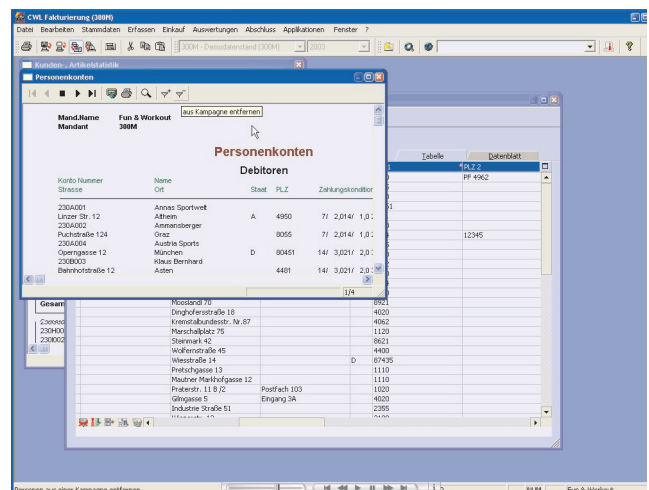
CWL Fakturierung (300M)

Datei Bearbeiten Stammdaten Erfassen Einkauf Auswertungen Abschluss Applikationen Fenster ?

300M - Demodatenstand (300M) 2003

Kunden - Artikelstatistik

Personenkonten

aus Kampagne entfernen

Mand.Name Fun & Workout
Mandant 300M

Personenkonten

Debitoren

| Konto Nummer | Name | | | | |
|---|---|---|---|---|---|
| Strasse | Ort | Staat | PLZ | Zahlungskondition | |
| 230A001 | Annas Sportwelt | | | | |
| Linzer Str. 12 | Altheim | A | 4950 | 7/ 2,014/ 1,0 | |
| 230A002 | Ammansberger | | | | |
| Puchstraße 124 | Graz | | 8055 | 7/ 2,014/ 1,0 | |
| 230A004 | Austria Sports | | | | |
| Operngasse 12 | München | D | 80451 | 14/ 3,021/ 2,0 | |
| 230B003 | Klaus Bernhard | | | | |
| Bahnhofstraße 12 | Asten | | 4481 | 14/ 3,021/ 2,0 | |

1/4

Tabelle Datenblatt

PLZ 2

PF 4962

12345

Gesam

230I00
230H00
230I002

| | | | |
|---|---|---|---|
| Moosland 70 | | | 8921 |
| Dinghofersstraße 18 | | | 4020 |
| Kremstalbundesstr. Nr.87 | | | 4062 |
| Marschallplatz 75 | | | 1120 |
| Steinmark 42 | | | 8621 |
| Wolfemstraße 45 | | | 4400 |
| Wiesstraße 14 | | D | 87435 |
| Pretschgasse 13 | | | 1110 |
| Mautner Markhofgasse 12 | | | 1110 |
| Praterstr. 11 8 /2 | Postfach 103 | | 1020 |
| Gilmgasse 5 | Eingang 3A | | 4020 |
| Industrie Straße 51 | | | 2355 |

Personen aus einer Kampagne entfernen

NUM Fun & Workout